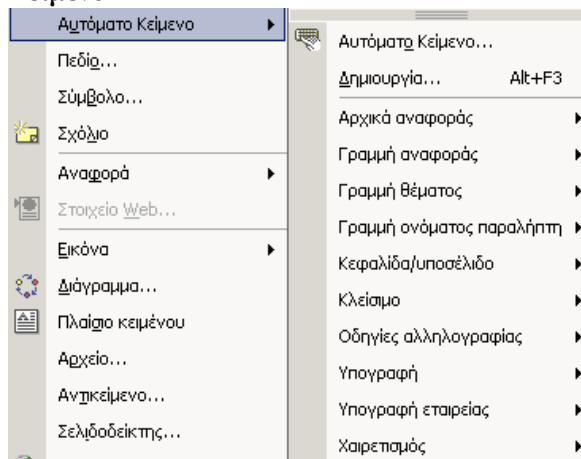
Αυτόματο Κείμενο
Πεδίο...
Σύμβολο...
Σχόλιο
Αναφορά
Στοιχείο Web...
Εικόνα
Διάγραμμα...
Πλαίσιο κειμένου
Αρχείο...
Αντικείμενο...
Σελιδοδείκτης...

Αυτόματο Κείμενο...
Δημιουργία... Alt+F3
Αρχικά αναφοράς
Γραμμή αναφοράς
Γραμμή θέματος
Γραμμή ονόματος παραλήπτη
Κεφαλίδα/υποσέλιδο
Κλείσιμο
Οδηγίες αλληλογραφίας
Υπογραφή
Υπογραφή εταιρείας
Χαιρετισμός